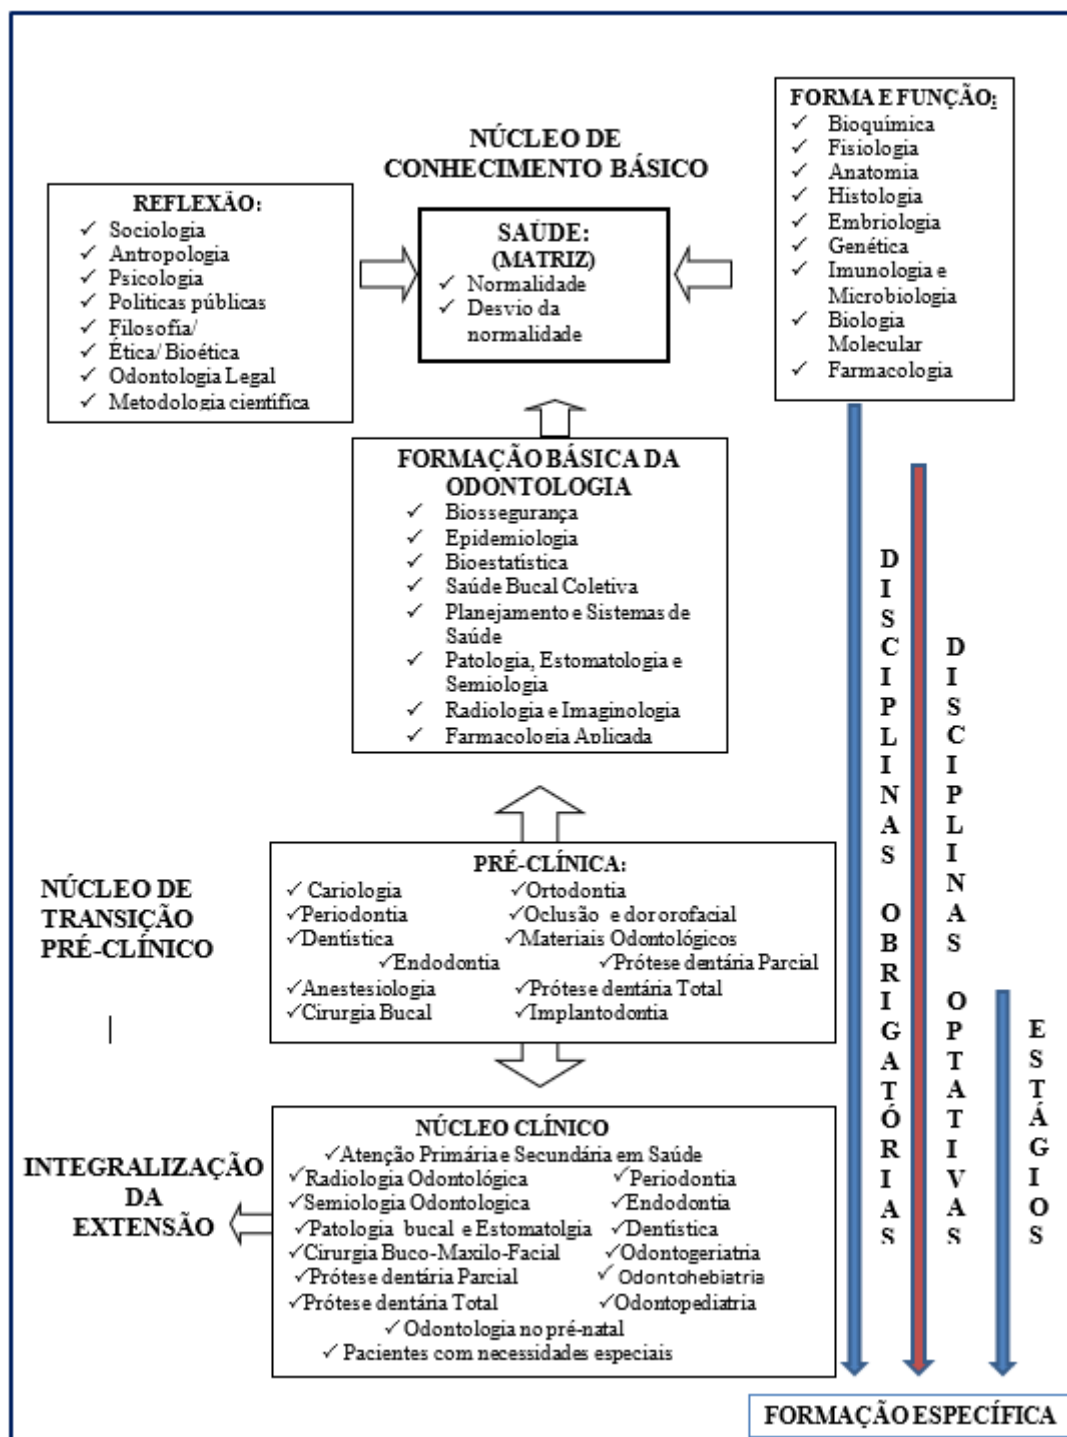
NÚCLEO DE CONHECIMENTO BÁSICO

REFLEXÃO:
✓ Sociologia
✓ Antropologia
✓ Psicologia
✓ Politicas públicas
✓ Filosofia/
✓ Ética/ Bioética
✓ Odontologia Legal
✓ Metodologia científica

SAÚDE: (MATRIZ)
✓ Normalidade
✓ Desvio da normalidade

FORMA E FUNÇÃO:
✓ Bioquímica
✓ Fisiologia
✓ Anatomia
✓ Histologia
✓ Embriologia
✓ Genética
✓ Imunologia e Microbiologia
✓ Biologia Molecular
✓ Farmacologia

FORMAÇÃO BÁSICA DA ODONTOLOGIA
✓ Biossegurança
✓ Epidemiologia
✓ Bioestatística
✓ Saúde Bucal Coletiva
✓ Planejamento e Sistemas de Saúde
✓ Patologia, Estomatologia e Semiologia
✓ Radiologia e Imaginologia
✓ Farmacologia Aplicada

NÚCLEO DE TRANSIÇÃO PRÉ-CLÍNICO

PRÉ-CLÍNICA:
✓Cariologia
✓Ortodontia
✓Periodontia
✓Oclusão e dor orofacial
✓Dentística
✓Materiais Odontológicos
✓Endodontia
✓Prótese dentária Parcial
✓Anestesiologia
✓Prótese dentária Total
✓Cirurgia Bucal
✓Implantodontia

INTEGRALIZAÇÃO DA EXTENSÃO

NÚCLEO CLÍNICO
✓Atenção Primária e Secundária em Saúde
✓Radiologia Odontológica
✓Periodontia
✓Semiologia Odontologica
✓Endodontia
✓Patologia bucal e Estomatolgia
✓Dentística
✓Cirurgia Buco-Maxilo-Facial
✓Odontogeriatria
✓Prótese dentária Parcial
✓Odontohebiatria
✓Prótese dentária Total
✓Odontopediatria
✓Odontologia no pré-natal
✓Pacientes com necessidades especiais

DISCIPLINAS OBRIGATÓRIAS

DISCIPLINAS OPTATIVAS

ESTÁGIOS

FORMAÇÃO ESPECÍFICA